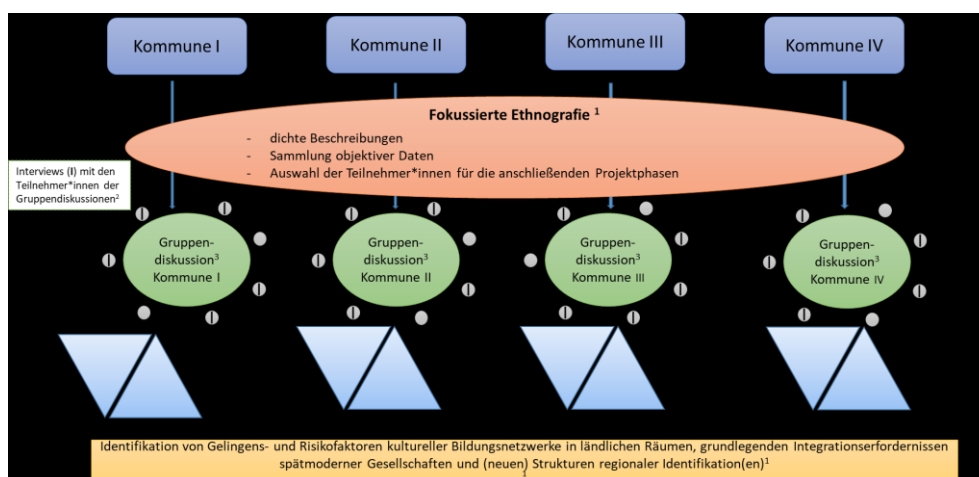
Kommune I

Kommune II

Kommune III

Kommune IV

Fokussierte Ethnografie $^1$

- dichte Beschreibungen
- Sammlung objektiver Daten
- Auswahl der Teilnehmer*innen für die anschließenden Projektphasen

Interviews (I) mit den Teilnehmer*innen der Gruppendiskussionen$^2$

Gruppendiskussion$^3$ Kommune I

Gruppendiskussion$^3$ Kommune II

Gruppendiskussion$^3$ Kommune III

Gruppendiskussion$^3$ Kommune IV

Identifikation von Gelingens- und Risikofaktoren kultureller Bildungsnetzwerke in ländlichen Räumen, grundlegenden Integrationserfordernissen spätmoderner Gesellschaften und (neuen) Strukturen regionaler Identifikation(en)$^1$